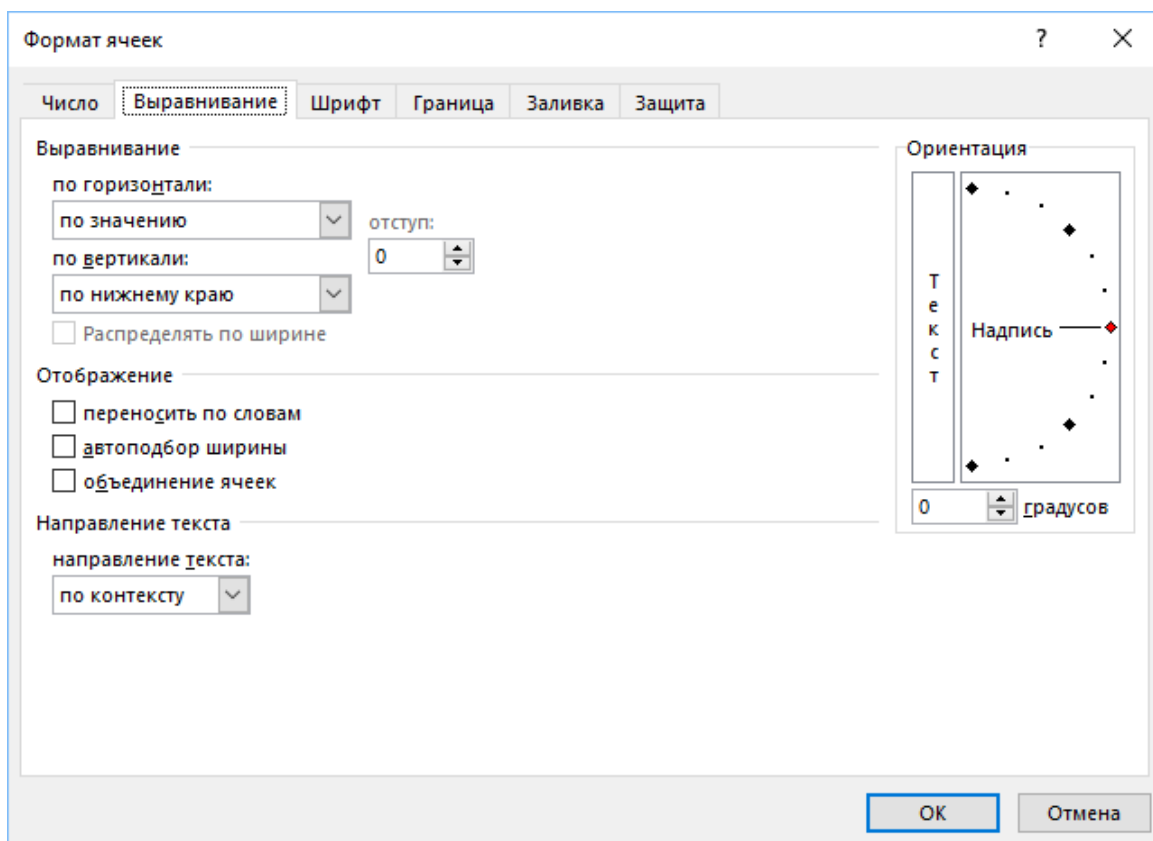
Формат ячеек

?

X

Число | Выравнивание | Шрифт | Граница | Заливка | Защита

Выравнивание

по горизонтали:

по значению

отступ:

0

по вертикали:

по нижнему краю

Распределять по ширине

Отображение

переносить по словам

автоподбор ширины

объединение ячеек

Направление текста

направление текста:

по контексту

Ориентация

Т
е
к
с
т

Надпись

0

градусов

OK

Отмена